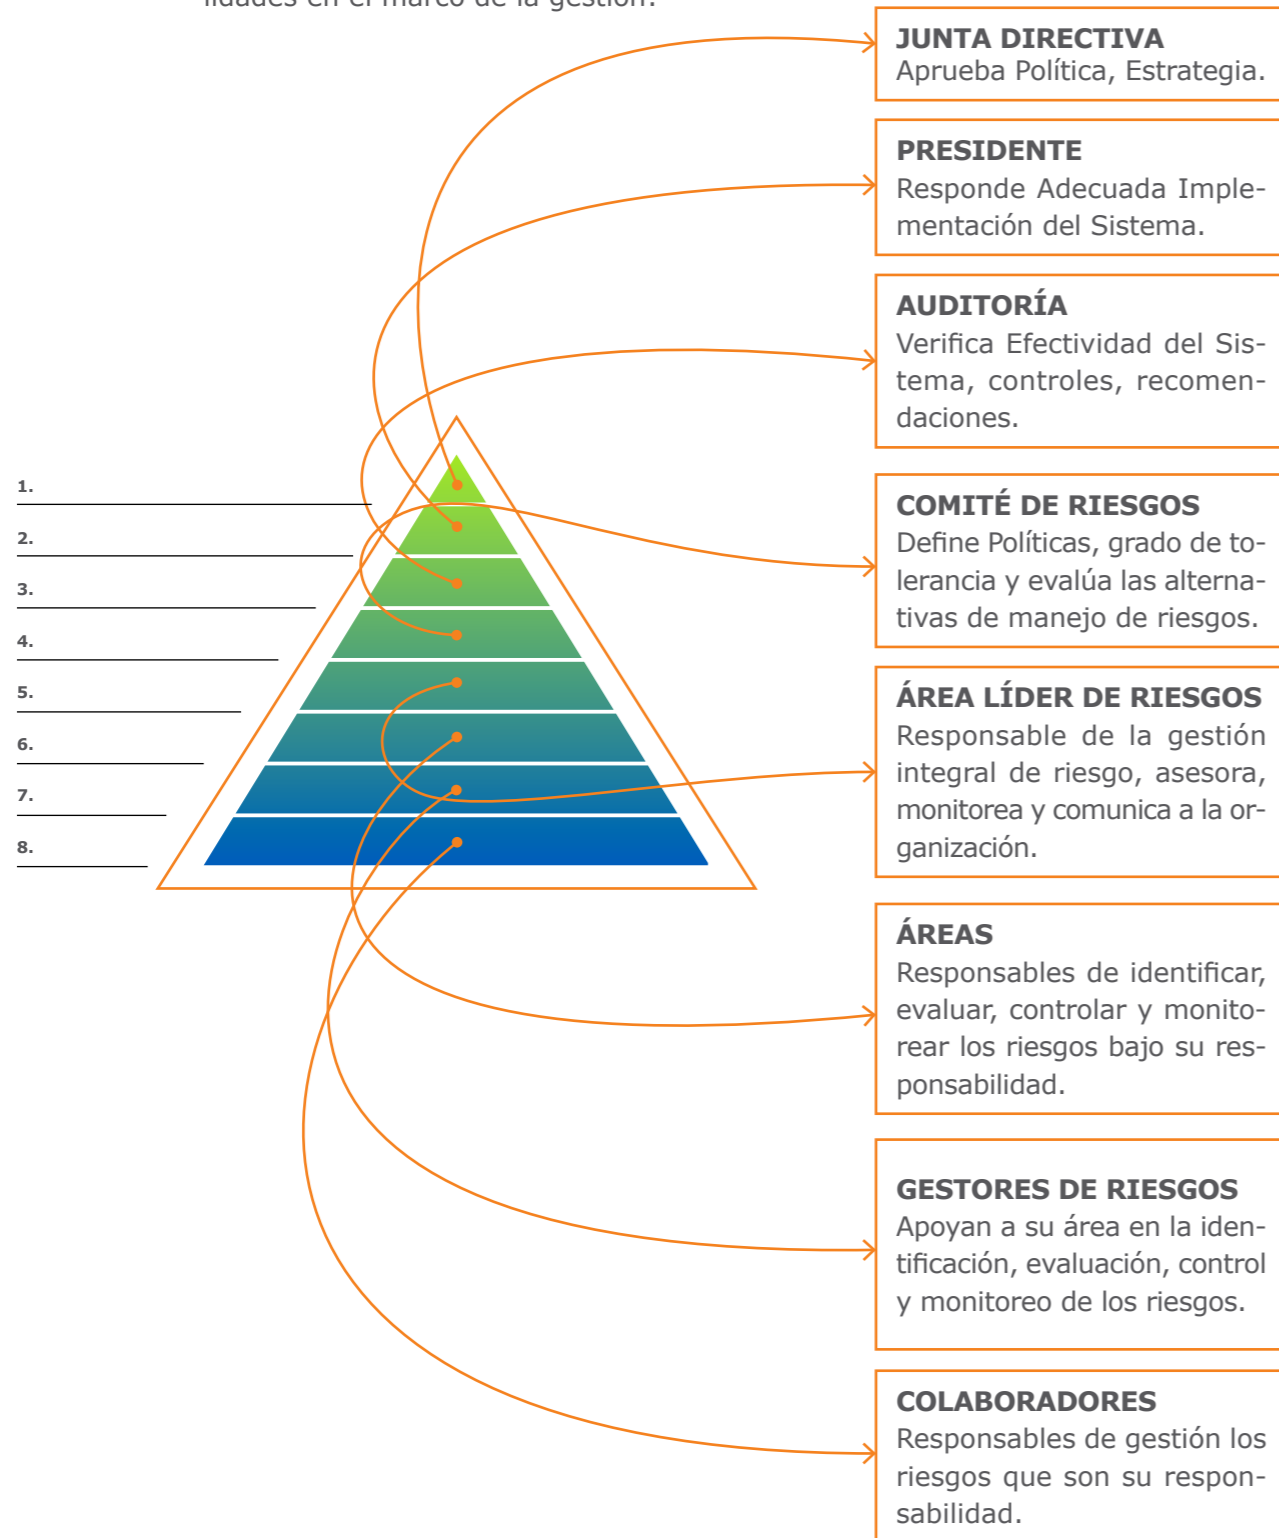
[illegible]lidades en el marco de la gestión.

1.
2.
3.
4.
5.
6.
7.
8.

JUNTA DIRECTIVA
Aprueba Política, Estrategia.

PRESIDENTE
Responde Adecuada Implementación del Sistema.

AUDITORÍA
Verifica Efectividad del Sistema, controles, recomendaciones.

COMITÉ DE RIESGOS
Define Políticas, grado de tolerancia y evalúa las alternativas de manejo de riesgos.

ÁREA LÍDER DE RIESGOS
Responsable de la gestión integral de riesgo, asesora, monitorea y comunica a la organización.

ÁREAS
Responsables de identificar, evaluar, controlar y monitorear los riesgos bajo su responsabilidad.

GESTORES DE RIESGOS
Apoyan a su área en la identificación, evaluación, control y monitoreo de los riesgos.

COLABORADORES
Responsables de gestión los riesgos que son su responsabilidad.